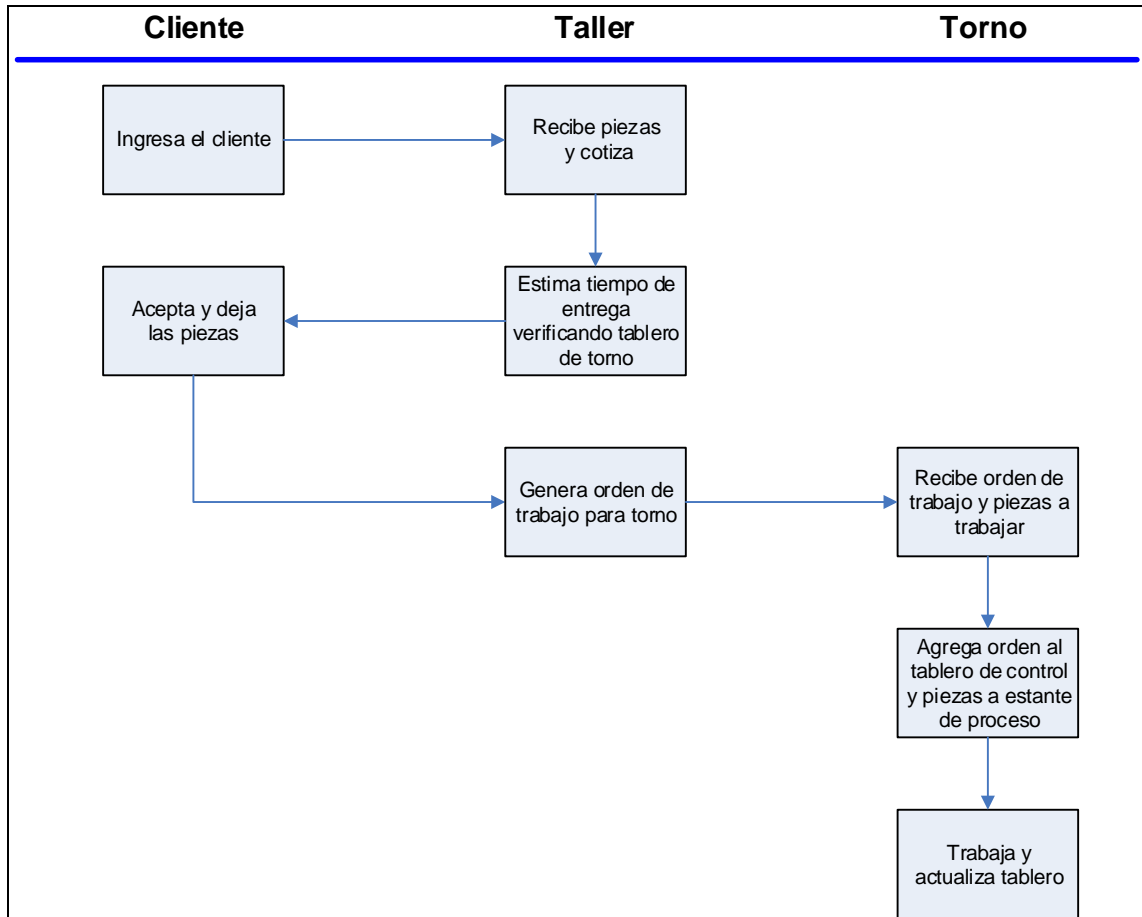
Cliente

Taller

Torno

Ingresa el cliente

Recibe piezas y cotiza

Estima tiempo de entrega verificando tablero de torno

Acepta y deja las piezas

Genera orden de trabajo para torno

Recibe orden de trabajo y piezas a trabajar

Agrega orden al tablero de control y piezas a estante de proceso

Trabaja y actualiza tablero